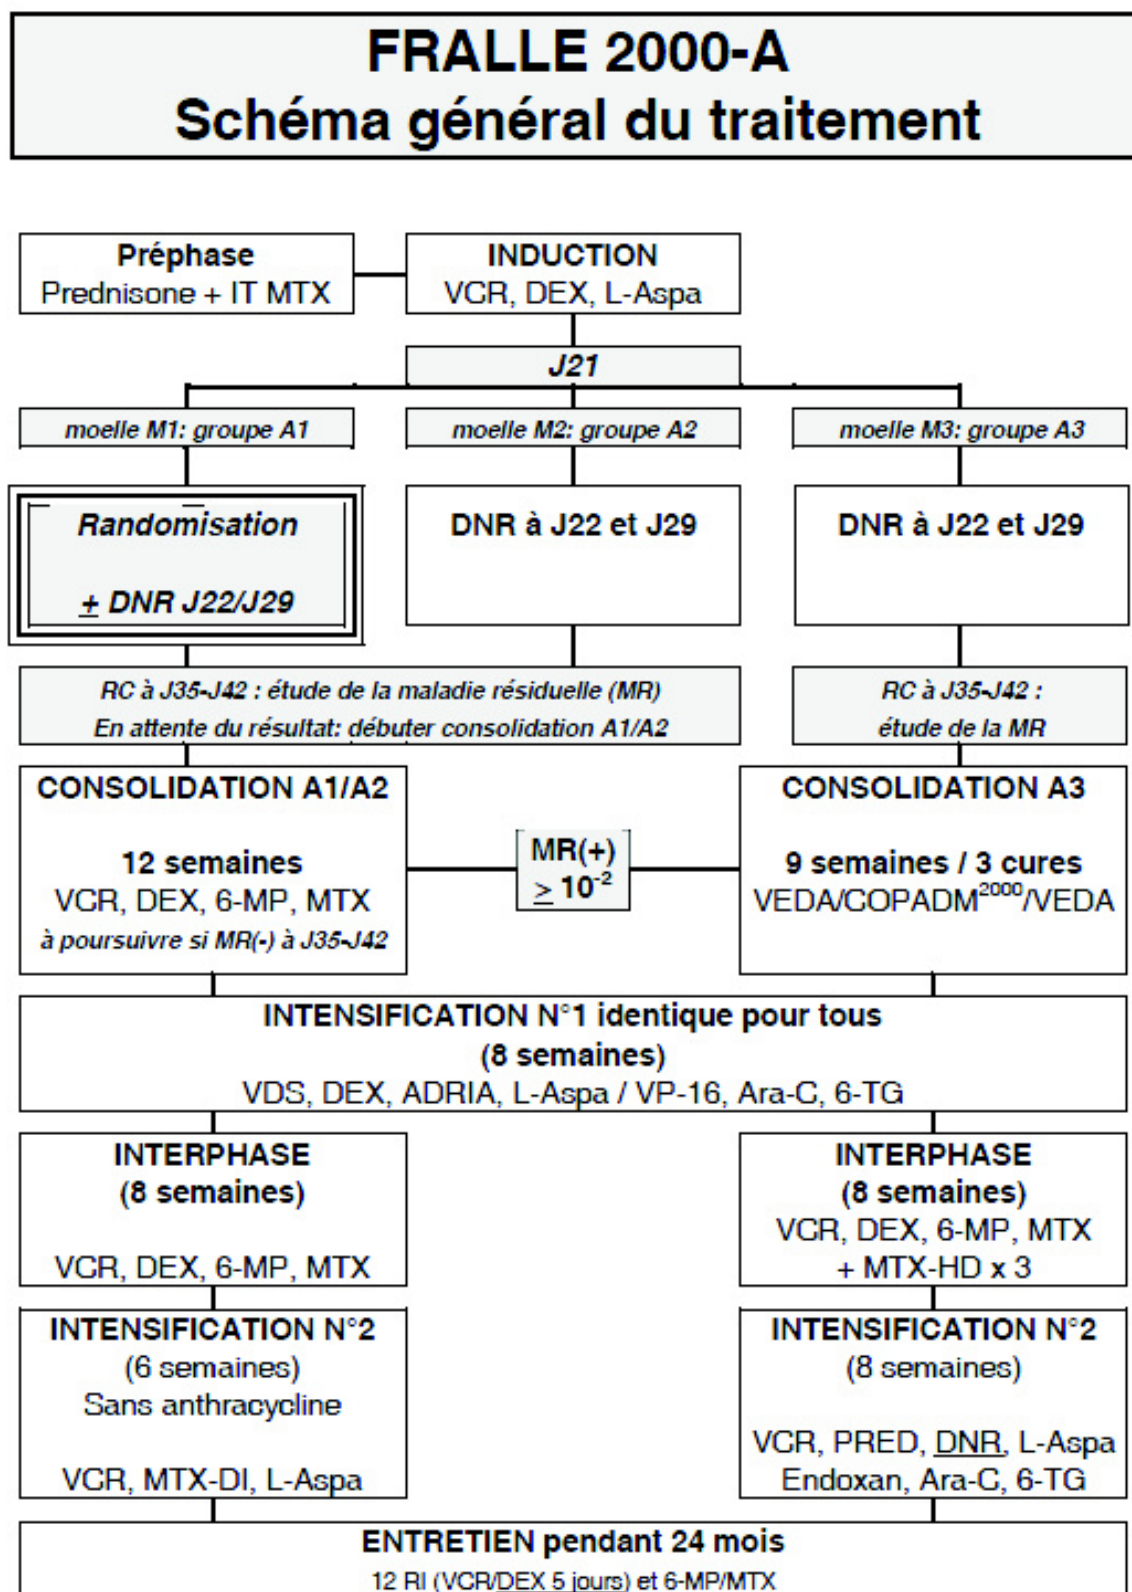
FRALLE 2000-A
Schéma général du traitement

Préphase
Prednisone + IT MTX

INDUCTION
VCR, DEX, L-Aspa

J21

moelle M1: groupe A1

moelle M2: groupe A2

moelle M3: groupe A3

Randomisation

$\pm$ DNR J22/J29

DNR à J22 et J29

DNR à J22 et J29

RC à J35-J42 : étude de la maladie résiduelle (MR)
En attente du résultat: débuter consolidation A1/A2

RC à J35-J42 :
étude de la MR

CONSOLIDATION A1/A2

12 semaines
VCR, DEX, 6-MP, MTX
à poursuivre si MR(-) à J35-J42

MR(+)
$\geq 10^{-2}$

CONSOLIDATION A3

9 semaines / 3 cures
VEDA/COPADM$^{2000}$/VEDA

INTENSIFICATION N°1 identique pour tous
(8 semaines)
VDS, DEX, ADRIA, L-Aspa / VP-16, Ara-C, 6-TG

INTERPHASE
(8 semaines)

VCR, DEX, 6-MP, MTX

INTERPHASE
(8 semaines)
VCR, DEX, 6-MP, MTX
+ MTX-HD x 3

INTENSIFICATION N°2
(6 semaines)
Sans anthracycline

VCR, MTX-DI, L-Aspa

INTENSIFICATION N°2
(8 semaines)

VCR, PRED, DNR, L-Aspa
Endoxan, Ara-C, 6-TG

ENTRETIEN pendant 24 mois
12 RI (VCR/DEX 5 jours) et 6-MP/MTX